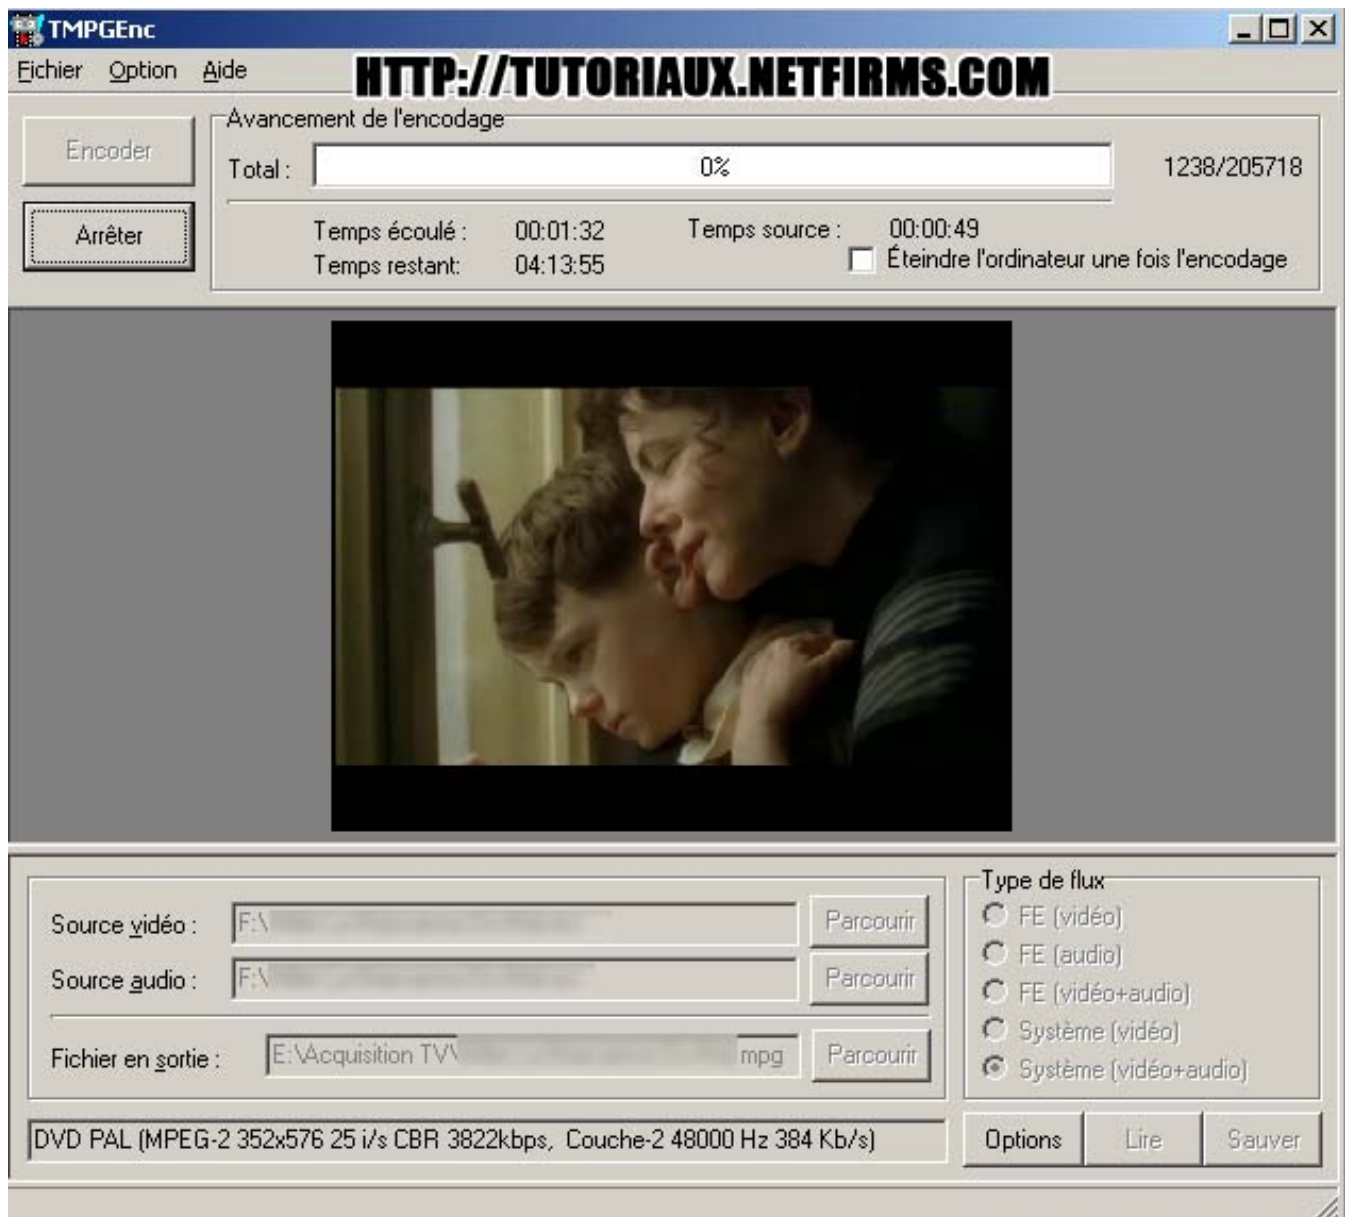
TMPGEnc

Fichier Option Aide

HTTP://TUTORIAUX.NETFIRMS.COM

Encoder

Arrêter

Avancement de l'encodage

Total : 0% 1238/205718

Temps écoulé : 00:01:32

Temps restant: 04:13:55

Temps source : 00:00:49

Éteindre l'ordinateur une fois l'encodage

Source vidéo : F:\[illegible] Parcourir

Source audio : F:\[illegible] Parcourir

Fichier en sortie : E:\Acquisition TV\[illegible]mpg Parcourir

Type de flux

FE (vidéo)

FE (audio)

FE (vidéo+audio)

Système (vidéo)

Système (vidéo+audio)

DVD PAL (MPEG-2 352x576 25 i/s CBR 3822kbps, Couche-2 48000 Hz 384 Kb/s)

Options Lire Sauver